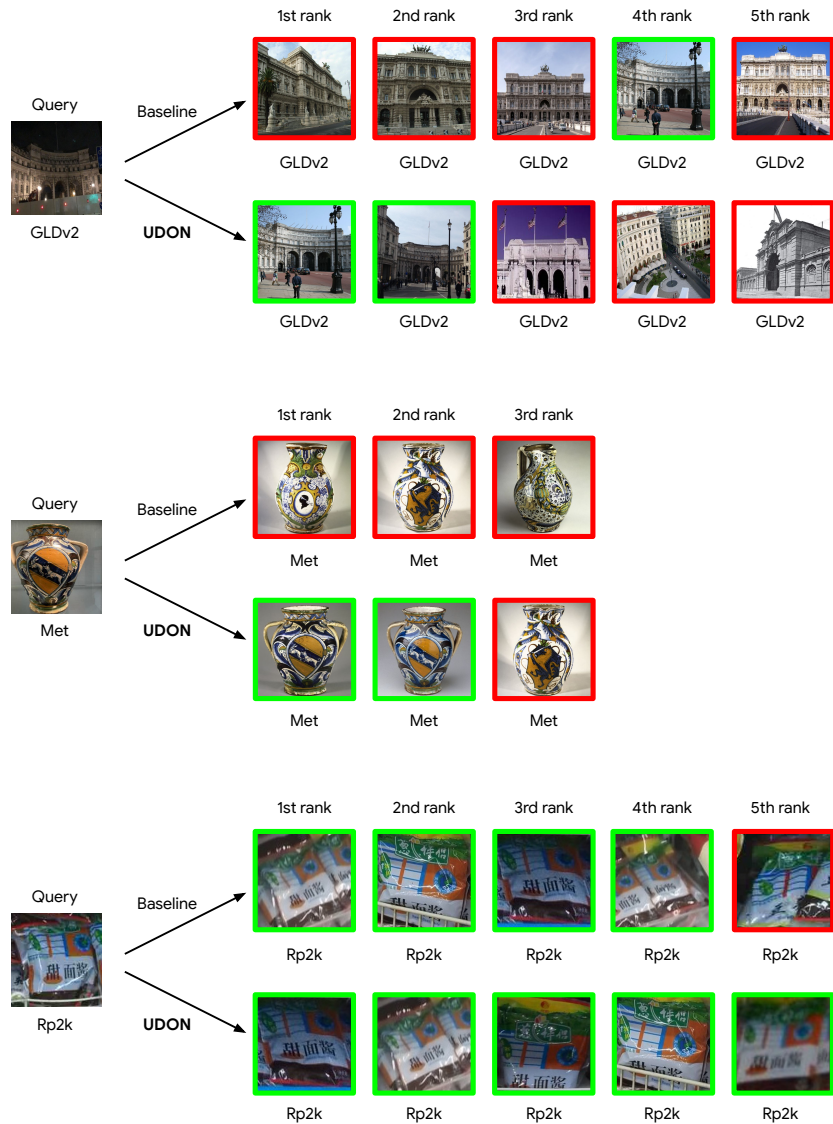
1st rank 2nd rank 3rd rank 4th rank 5th rank

Query

Baseline

GLDv2 GLDv2 GLDv2 GLDv2 GLDv2

GLDv2

UDON

GLDv2 GLDv2 GLDv2 GLDv2 GLDv2

1st rank 2nd rank 3rd rank

Query

Baseline

Met Met Met

Met

UDON

Met Met Met

1st rank 2nd rank 3rd rank 4th rank 5th rank

Query

Baseline

Rp2k Rp2k Rp2k Rp2k Rp2k

Rp2k

UDON

Rp2k Rp2k Rp2k Rp2k Rp2k